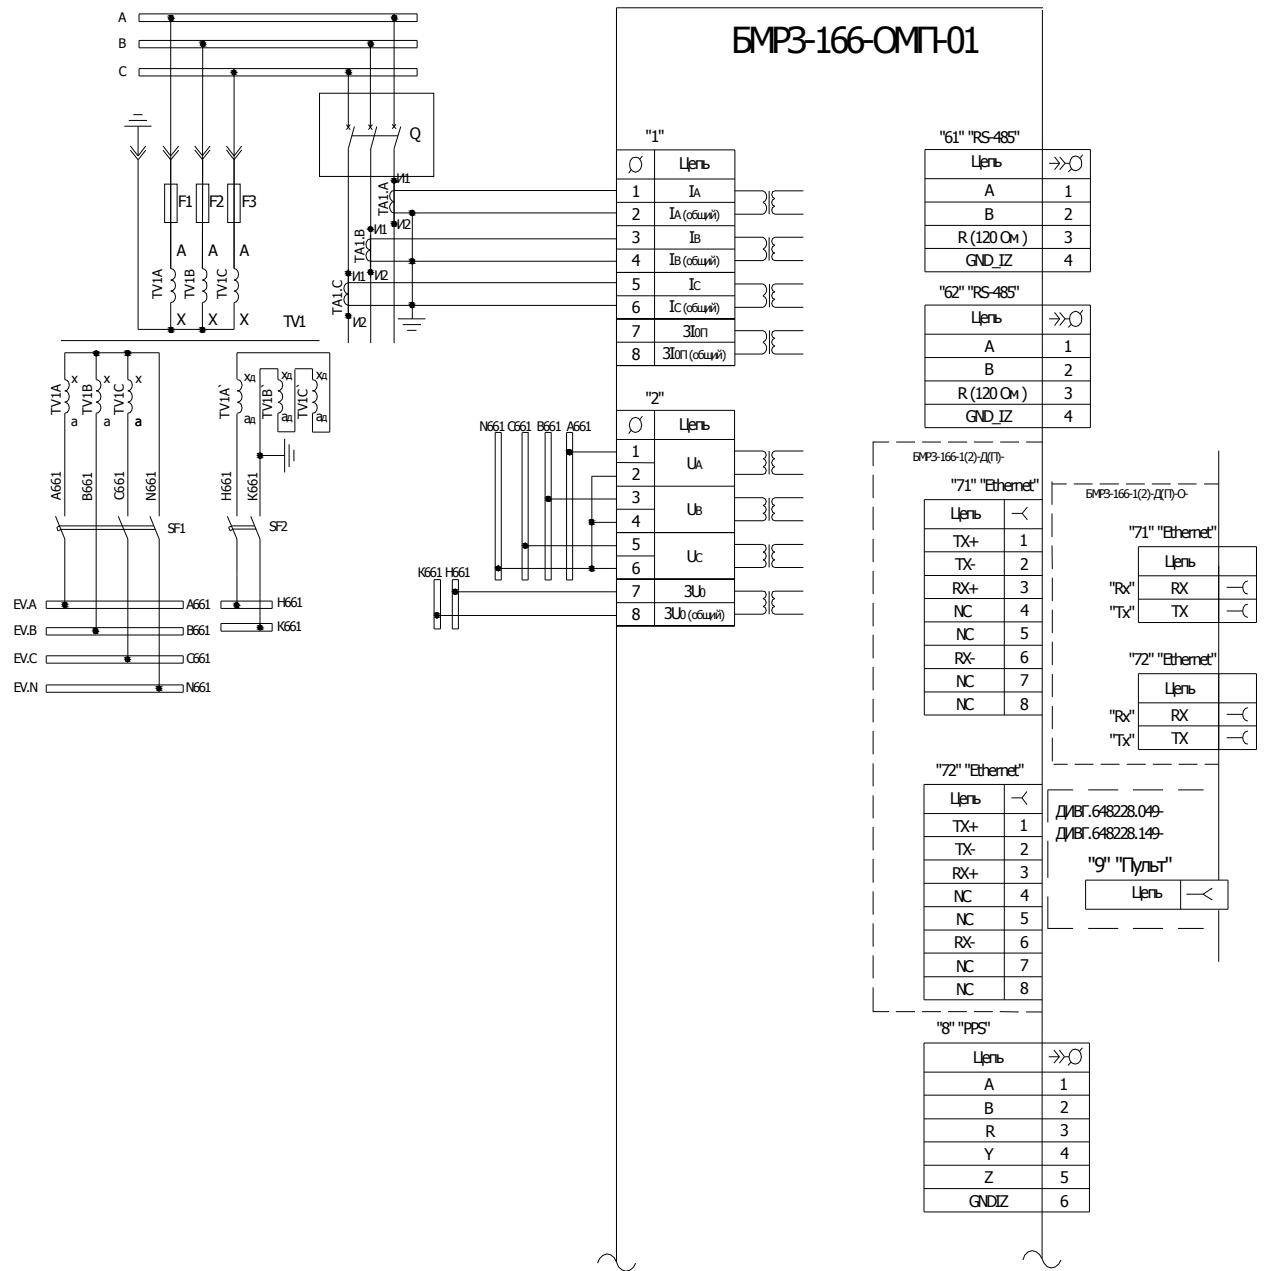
A
B
C

Q

F1 F2 F3
A A A
TV1A TV1B TV1C
X X X
TV1

TA1.A И1 И2
TA1.B И1 И2
TA1.C И1 И2

TV1A TV1B TV1C
x x x
a a a

TV1A` TV1B` TV1C`
хд хд хд
ад ад ад

A661 B661 C661 N661
H661 K661

SF1
SF2

EV.A A661
EV.B B661
EV.C C661
EV.N N661
H661
K661

БМРЗ-166-ОМП-01

"1"

| $\varnothing$ | Цепь |
|---|---|
| 1 | IA |
| 2 | IA (общий) |
| 3 | IB |
| 4 | IB (общий) |
| 5 | IC |
| 6 | IC (общий) |
| 7 | 3I0П |
| 8 | 3I0П (общий) |

"2"

N661 C661 B661 A661

| $\varnothing$ | Цепь |
|---|---|
| 1 | UA |
| 2 | |
| 3 | UB |
| 4 | |
| 5 | UC |
| 6 | |
| 7 | 3U0 |
| 8 | 3U0 (общий) |

K661 H661

"61" "RS-485"

| Цепь | |
|---|---|
| A | 1 |
| B | 2 |
| R (120 Ом ) | 3 |
| GND_IZ | 4 |

"62" "RS-485"

| Цепь | |
|---|---|
| A | 1 |
| B | 2 |
| R (120 Ом ) | 3 |
| GND_IZ | 4 |

БМРЗ-166-1(2)-Д(П)-

"71" "Ethernet"

| Цепь | |
|---|---|
| TX+ | 1 |
| TX- | 2 |
| RX+ | 3 |
| NC | 4 |
| NC | 5 |
| RX- | 6 |
| NC | 7 |
| NC | 8 |

БМРЗ-166-1(2)-Д(П)-О-

"71" "Ethernet"

| | Цепь |
|---|---|
| "Rx" | RX |
| "Tx" | TX |

"72" "Ethernet"

| | Цепь |
|---|---|
| "Rx" | RX |
| "Tx" | TX |

"72" "Ethernet"

| Цепь | |
|---|---|
| TX+ | 1 |
| TX- | 2 |
| RX+ | 3 |
| NC | 4 |
| NC | 5 |
| RX- | 6 |
| NC | 7 |
| NC | 8 |

ДИВГ.648228.049-
ДИВГ.648228.149-

"9" "Пульт"

| Цепь | |
|---|---|

"8" "PPS"

| Цепь | |
|---|---|
| A | 1 |
| B | 2 |
| R | 3 |
| Y | 4 |
| Z | 5 |
| GNDIZ | 6 |